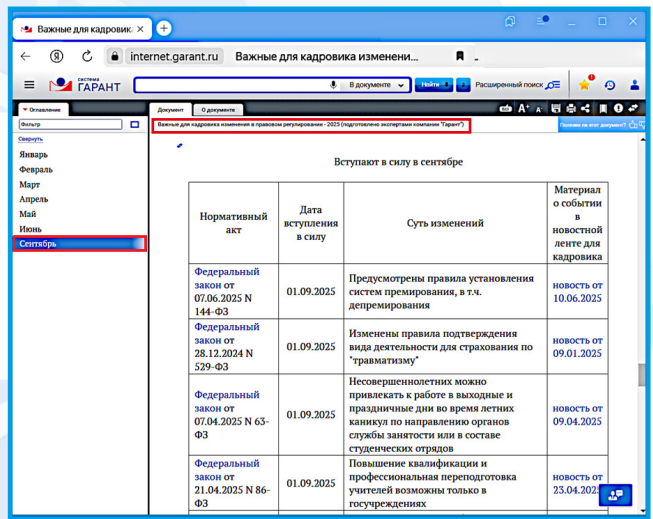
Важные для кадровика

internet.garant.ru Важные для кадровика изменени

система ГАРАНТ

В документе Найти Расширенный поиск

Оглавление

Фильтр

Свернуть

Январь

Февраль

Март

Апрель

Май

Июнь

Сентябрь

Документ О документе

Важные для кадровика изменения в правовом регулировании - 2025 (подготовлено экспертами компании "Гарант")

Полезен ли этот документ?

Вступают в силу в сентябре

| Нормативный акт | Дата вступления в силу | Суть изменений | Материал о событии в новостной ленте для кадровика |
|---|---|---|---|
| Федеральный закон от 07.06.2025 N 144-ФЗ | 01.09.2025 | Предусмотрены правила установления систем премирования, в т.ч. депремирования | новость от 10.06.2025 |
| Федеральный закон от 28.12.2024 N 529-ФЗ | 01.09.2025 | Изменены правила подтверждения вида деятельности для страхования по "травматизму" | новость от 09.01.2025 |
| Федеральный закон от 07.04.2025 N 63-ФЗ | 01.09.2025 | Несовершеннолетних можно привлекать к работе в выходные и праздничные дни во время летних каникул по направлению органов службы занятости или в составе студенческих отрядов | новость от 09.04.2025 |
| Федеральный закон от 21.04.2025 N 86-ФЗ | 01.09.2025 | Повышение квалификации и профессиональная переподготовка учителей возможны только в госучреждениях | новость от 23.04.2025 |